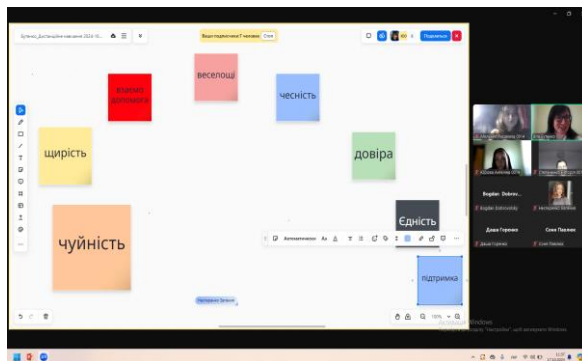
Бубнюк_Дистанційне навчання 2024-10...

Вашої подальшої 7 чоловік

Поділитися

веселощі

взаємо допомога

чесність

щирість

довіра

чуйність

Єдність

підтримка

Автоматичне

Наталія Зелена

100%

Bogdan Dobrov...

Bogdan Dobrovolsky

Наталія Зелена

Даша Горенко

Соня Павлюк

Даша Горенко

Соня Павлюк

Активація Windows
Перейдіть до розділу "Настройки", щоб активувати Windows.